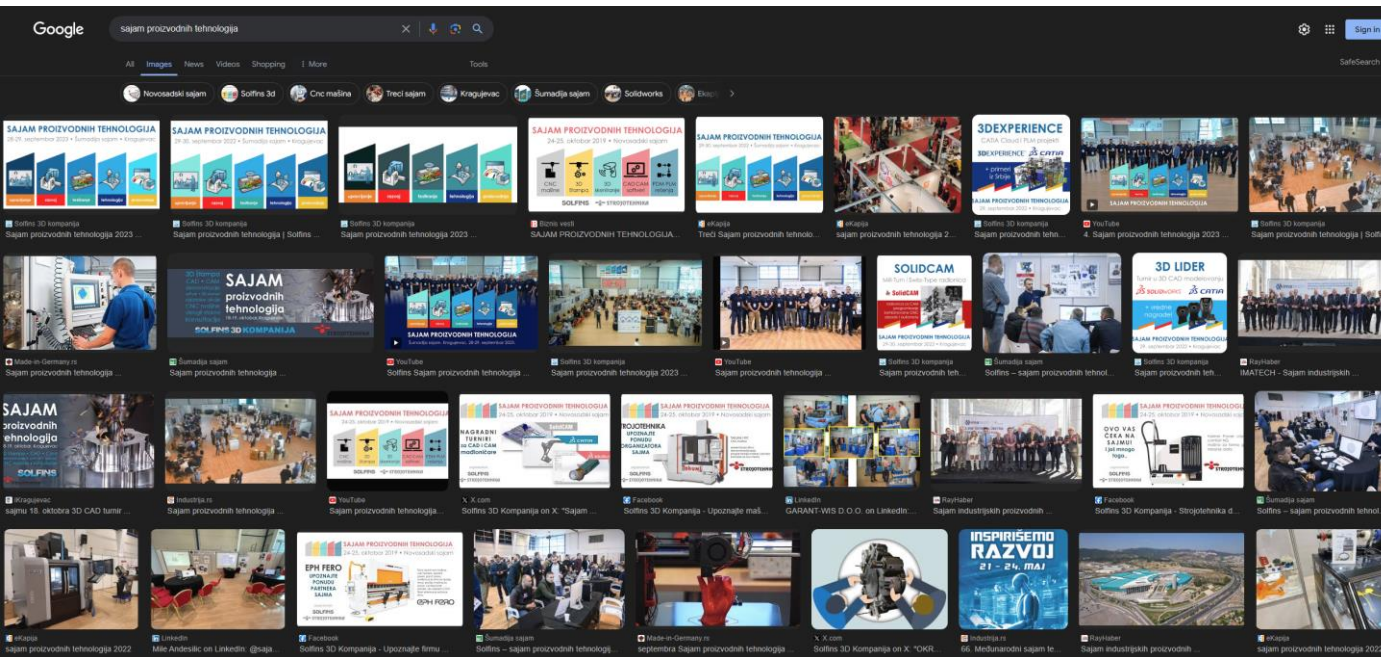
Google

sajam proizvodnih tehnologija

Sign in

All Images News Videos Shopping More Tools SafeSearch

Novosadski sajam Solfins 3d Cnc mašina Treći sajam Kragujevac Šumadija sajam Solidworks

SAJAM PROIZVODNIH TEHNOLOGIJA
Solfins 3D kompanija
Sajam proizvodnih tehnologija 2023 ...

SAJAM PROIZVODNIH TEHNOLOGIJA
Solfins 3D kompanija
Sajam proizvodnih tehnologija | Solfins ...

Solfins 3D kompanija
Sajam proizvodnih tehnologija 2023 ...

SAJAM PROIZVODNIH TEHNOLOGIJA
24-25. oktobar 2019 • Novosadski sajam
SOLFINS STROJOTEHNIKA
Biznis vesti
SAJAM PROIZVODNIH TEHNOLOGIJA ...

SAJAM PROIZVODNIH TEHNOLOGIJA
eKapija
Treći Sajam proizvodnih tehnolo...

eKapija
sajam proizvodnih tehnologija 2...

3DEXPERIENCE
CATIA
SAJAM PROIZVODNIH TEHNOLOGIJA
Solfins 3D kompanija
Sajam proizvodnih tehn...

YouTube
4. Sajam proizvodnih tehnologija 2023 ...

Solfins 3D kompanija
Sajam proizvodnih tehnologija | Solf...

Made-in-Germany.rs
sajam proizvodnih tehnologija ...

SAJAM proizvodnih tehnologija
SOLFINS 3D KOMPANIJA
Šumadija sajam
Sajam proizvodnih tehnologija ...

SAJAM PROIZVODNIH TEHNOLOGIJA
YouTube
Solfins Sajam proizvodnih tehnologija ...

Solfins 3D kompanija
Sajam proizvodnih tehnologija 2023 ...

YouTube
sajam proizvodnih tehnologija ...

SOLIDCAM
SAJAM PROIZVODNIH TEHNOLOGIJA
Solfins 3D kompanija
Sajam proizvodnih teh...

Šumadija sajam
Solfins – sajam proizvodnih tehnol...

3D LIDER
SOLIDWORKS CATIA
SAJAM PROIZVODNIH TEHNOLOGIJA
Solfins 3D kompanija
Sajam proizvodnih teh...

RayHaber
IMATECH - Sajam industrijskih ...

SAJAM proizvodnih tehnologija
SOLFINS
iKragujevac
sajmu 18. oktobra 3D CAD turnir ...

Industrija.rs
Sajam proizvodnih tehnologija ...

SAJAM PROIZVODNIH TEHNOLOGIJA
24-25. oktobar 2019 • Novosadski sajam
SOLFINS STROJOTEHNIKA
YouTube
Sajam proizvodnih tehnologija...

SAJAM PROIZVODNIH TEHNOLOGIJA
NAGRADNI TURNIRI
X.com
Solfins 3D Kompanija on X: "Sajam ...

SAJAM PROIZVODNIH TEHNOLOGIJA
STROJOTEHNIKA
Facebook
Solfins 3D Kompanija - Upoznajte maš...

LinkedIn
GARANT-WIS D.O.O. on LinkedIn: ...

RayHaber
Sajam industrijskih proizvodnih ...

SAJAM PROIZVODNIH TEHNOLOGIJA
OVO VAS ČEKA NA SAJMU
Facebook
Solfins 3D Kompanija - Strojotehnika d...

Šumadija sajam
Solfins – sajam proizvodnih tehnol...

eKapija
sajam proizvodnih tehnologija 2022

LinkedIn
Mile Andesilic on LinkedIn: @saja...

SAJAM PROIZVODNIH TEHNOLOGIJA
24-25. oktobar 2019 • Novosadski sajam
EPH FERO
Facebook
Solfins 3D Kompanija - Upoznajte firmu ...

Šumadija sajam
Solfins – sajam proizvodnih tehnologij...

Made-in-Germany.rs
septembra Sajam proizvodnih tehnologija

X.com
Solfins 3D Kompanija on X: "OKR...

INSPIRIŠEMO RAZVOJ
21 - 24. MAJ
Industrija.rs
66. Međunarodni sajam te...

RayHaber
Sajam industrijskih proizvodnih ...

eKapija
sajam proizvodnih tehnologija 2022